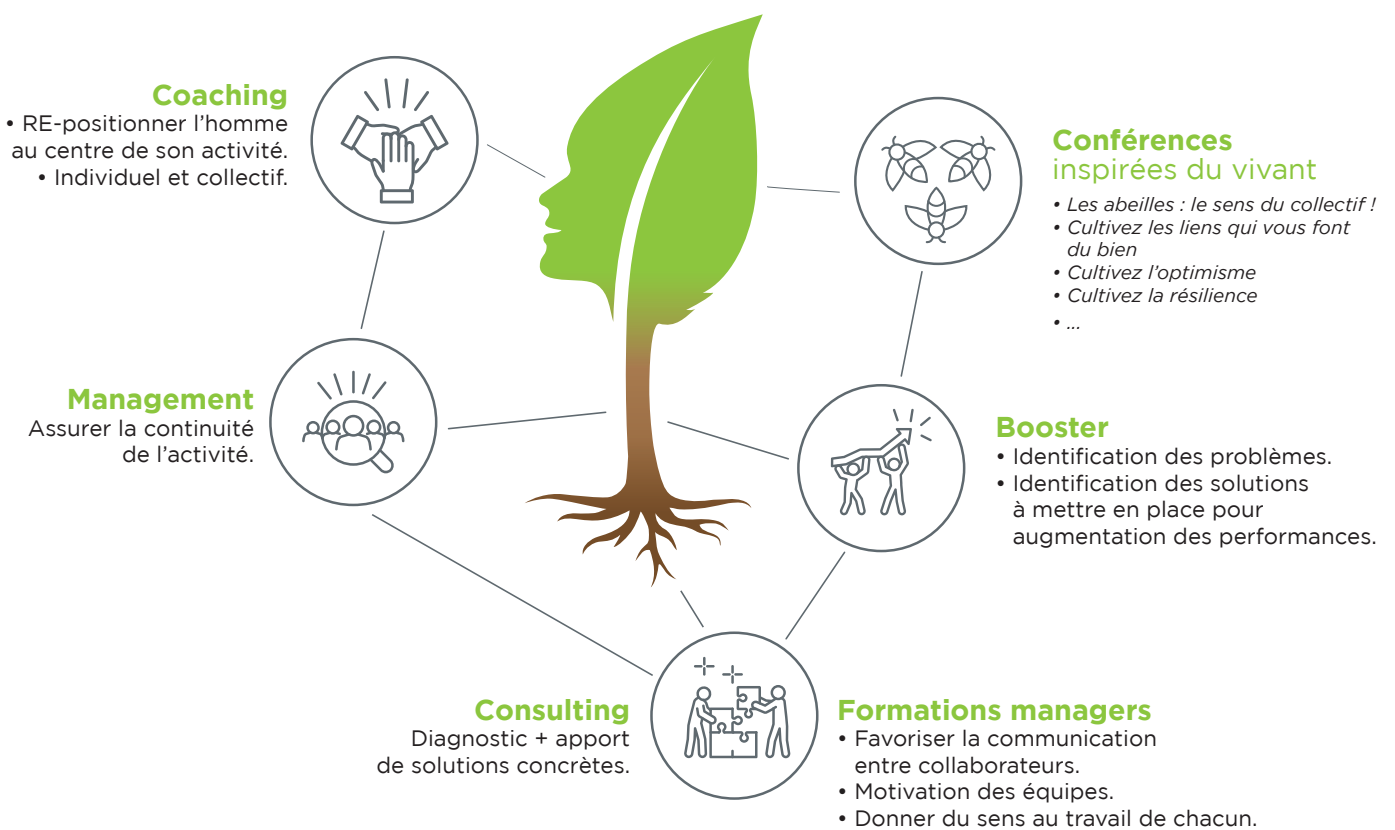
Coaching
• RE-positionner l'homme au centre de son activité.
• Individuel et collectif.

Conférences
inspirées du vivant
• Les abeilles : le sens du collectif !
• Cultivez les liens qui vous font du bien
• Cultivez l'optimisme
• Cultivez la résilience
• ...

Management
Assurer la continuité de l'activité.

Booster
• Identification des problèmes.
• Identification des solutions à mettre en place pour augmentation des performances.

Consulting
Diagnostic + apport de solutions concrètes.

Formations managers
• Favoriser la communication entre collaborateurs.
• Motivation des équipes.
• Donner du sens au travail de chacun.